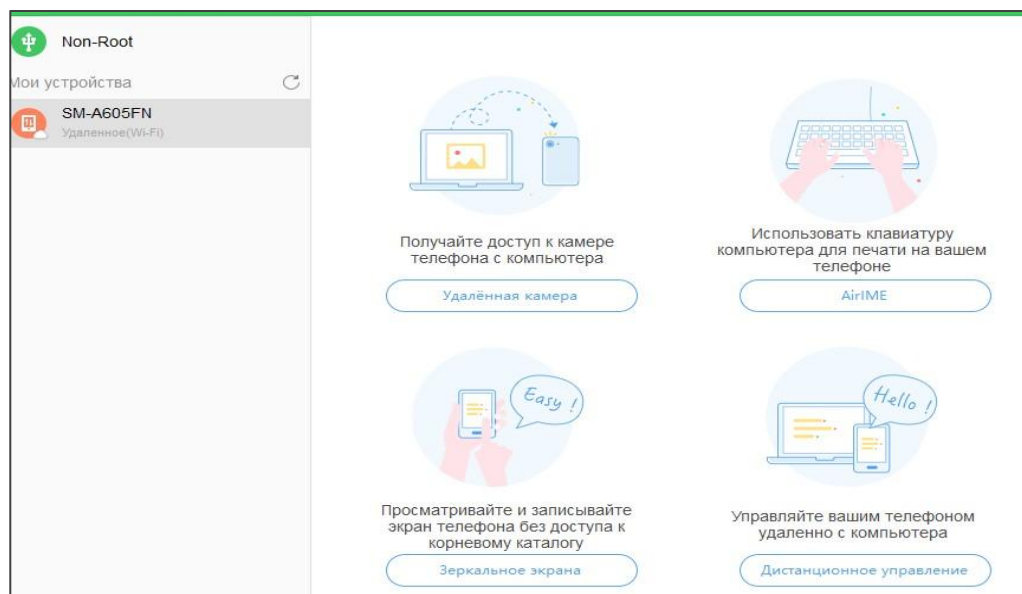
Non-Root

Мои устройства

SM-A605FN
Удаленное(Wi-Fi)

Получайте доступ к камере телефона с компьютера

Удалённая камера

Использовать клавиатуру компьютера для печати на вашем телефоне

AirIME

Easy !

Просматривайте и записывайте экран телефона без доступа к корневому каталогу

Зеркальное экрана

Hello !

Управляйте вашим телефоном удаленно с компьютера

Дистанционное управление